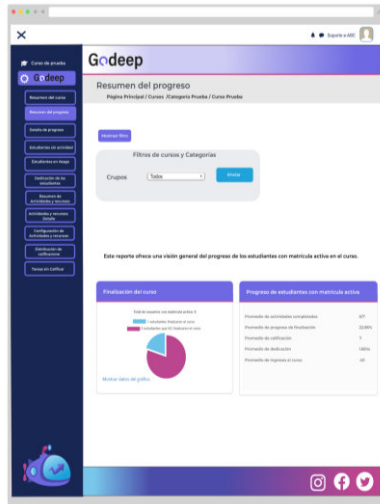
Soporte a ABC

Curso de prueba

Godeep

Resumen del curso

Resumen del progreso

Detalle de progreso

Estudiantes sin actividad

Estudiantes en riesgo

Dedicación de los estudiantes

Resumen de Actividades y recursos

Actividades y recursos Detalle

Configuración de Actividades y recursos

Distribución de calificaciones

Tareas sin Calificar

Godeep

Resumen del progreso

Página Principal / Cursos / Categoría Prueba / Curso Prueba

Mostrar filtro

Filtros de cursos y Categorías

Grupos

Todos

Enviar

Este reporte ofrece una visión general del progreso de los estudiantes con matrícula activa en el curso.

Finalización del curso

Total de usuarios con matrícula activa: 6

1 estudiantes finalizaron el curso

5 estudiantes que NO finalizaron el curso

Mostrar datos del gráfico

Progreso de estudiantes con matrícula activa

| | |
|---|---|
| Promedio de actividades completadas | 6/7 |
| Promedio de progreso de finalización | 33.86% |
| Promedio de calificación | 7 |
| Promedio de dedicación | 148 hs |
| Promedio de ingresos al curso | 49 |